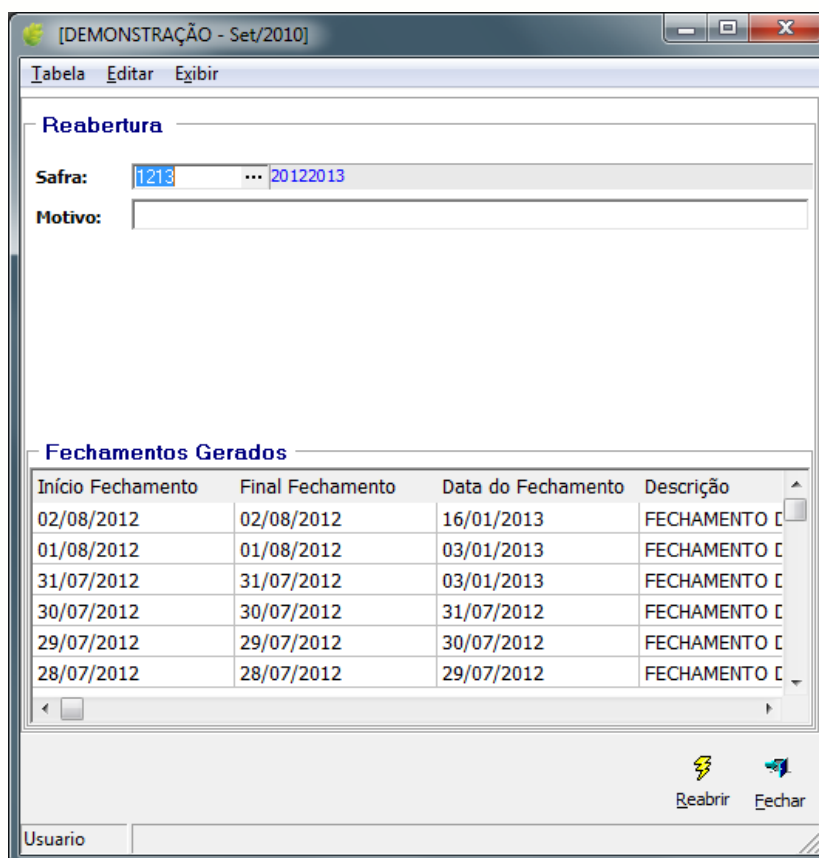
[DEMONSTRAÇÃO - Set/2010]

Tabela Editar Exibir

Reabertura

Safra: 1213 ... 20122013

Motivo:

Fechamentos Gerados

| Início Fechamento | Final Fechamento | Data do Fechamento | Descrição |
|---|---|---|---|
| 02/08/2012 | 02/08/2012 | 16/01/2013 | FECHAMENTO D |
| 01/08/2012 | 01/08/2012 | 03/01/2013 | FECHAMENTO D |
| 31/07/2012 | 31/07/2012 | 03/01/2013 | FECHAMENTO D |
| 30/07/2012 | 30/07/2012 | 31/07/2012 | FECHAMENTO D |
| 29/07/2012 | 29/07/2012 | 30/07/2012 | FECHAMENTO D |
| 28/07/2012 | 28/07/2012 | 29/07/2012 | FECHAMENTO D |

Reabrir Fechar

Usuario